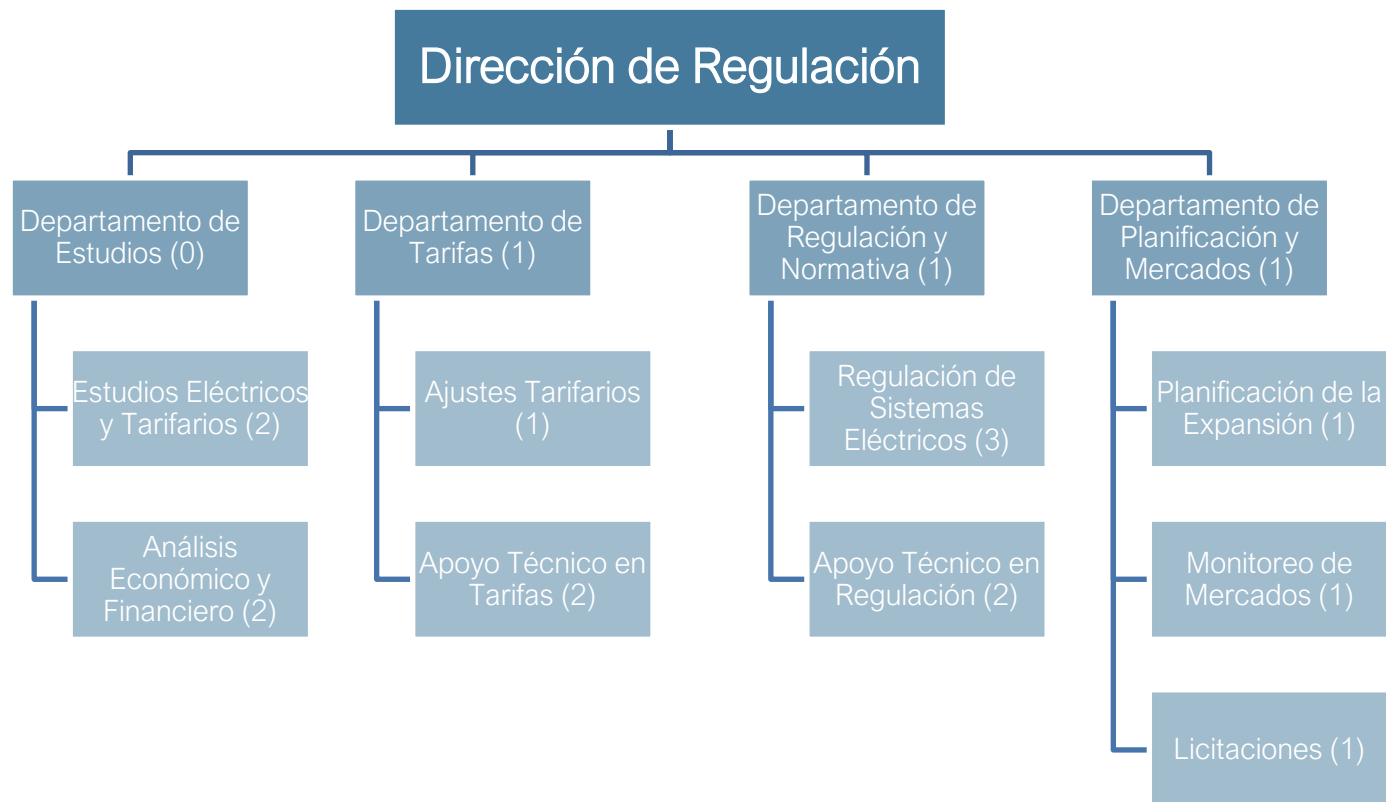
Dirección de Regulación

Departamento de Estudios (0)

Estudios Eléctricos y Tarifarios (2)

Análisis Económico y Financiero (2)

Departamento de Tarifas (1)

Ajustes Tarifarios (1)

Apoyo Técnico en Tarifas (2)

Departamento de Regulación y Normativa (1)

Regulación de Sistemas Eléctricos (3)

Apoyo Técnico en Regulación (2)

Departamento de Planificación y Mercados (1)

Planificación de la Expansión (1)

Monitoreo de Mercados (1)

Licitaciones (1)